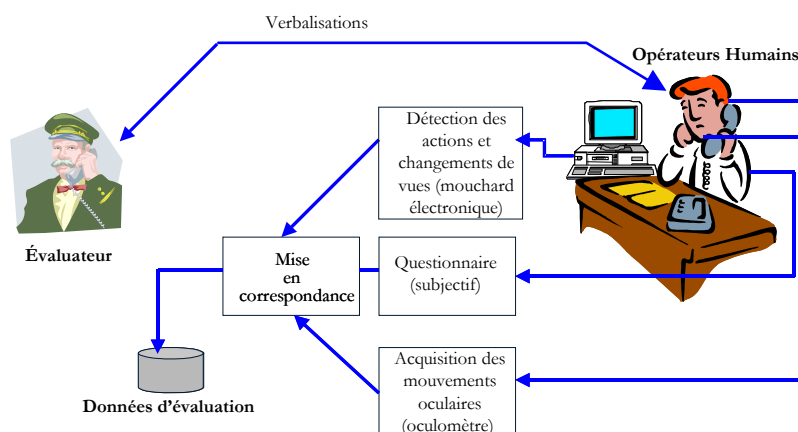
Verbalisations

Opérateurs Humains

Détection des actions et changements de vues (mouchard électronique)

Évaluateur

Mise en correspondance

Questionnaire (subjectif)

Acquisition des mouvements oculaires (oculomètre)

Données d'évaluation